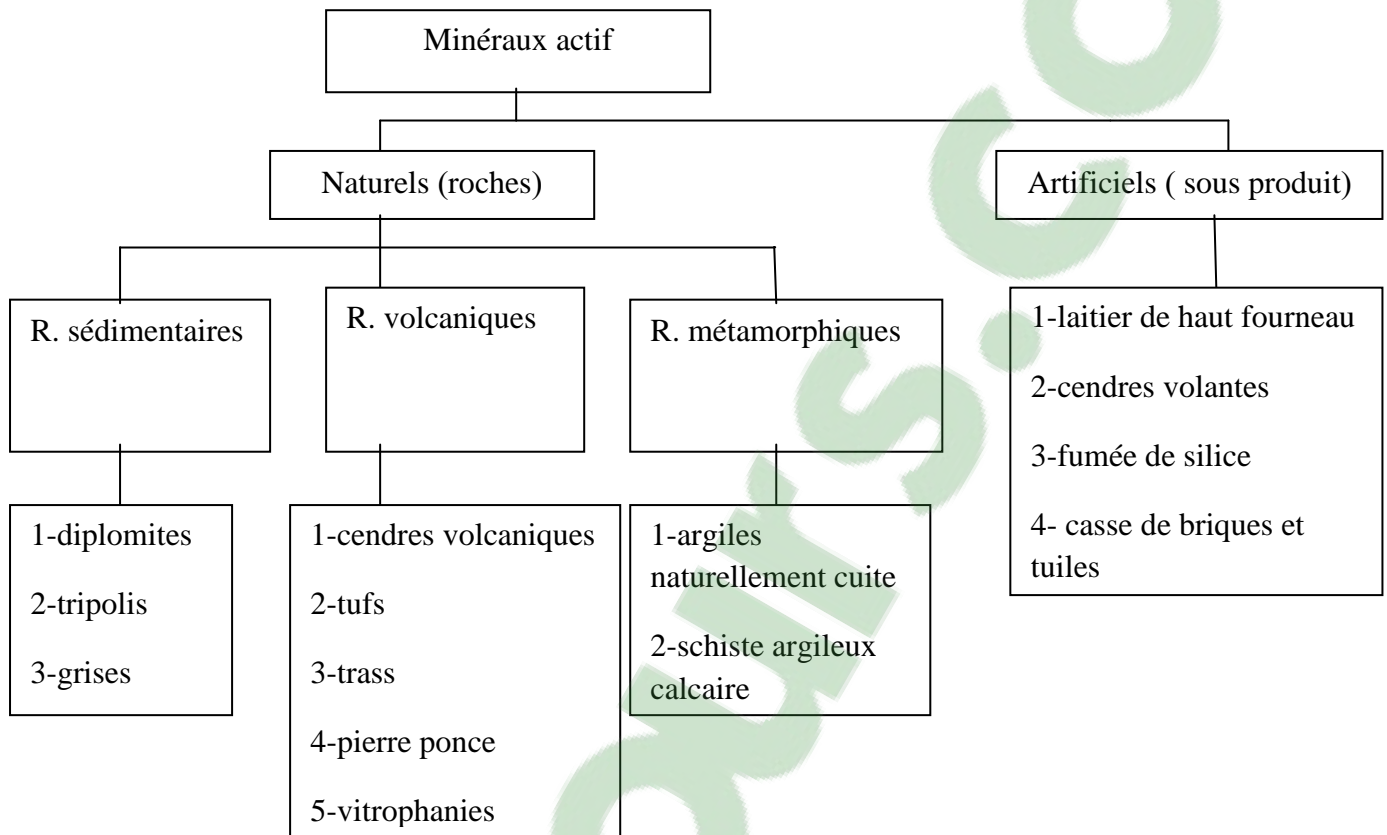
Minéraux actif

Naturels (roches)

Artificiels ( sous produit)

R. sédimentaires

R. volcaniques

R. métamorphiques

1-laitier de haut fourneau

2-cendres volantes

3-fumée de silice

4- casse de briques et tuiles

1-diplomites

2-tripolis

3-grises

1-cendres volcaniques

2-tufs

3-trass

4-pierre ponce

5-vitrophanies

1-argiles naturellement cuite

2-schiste argileux calcaire